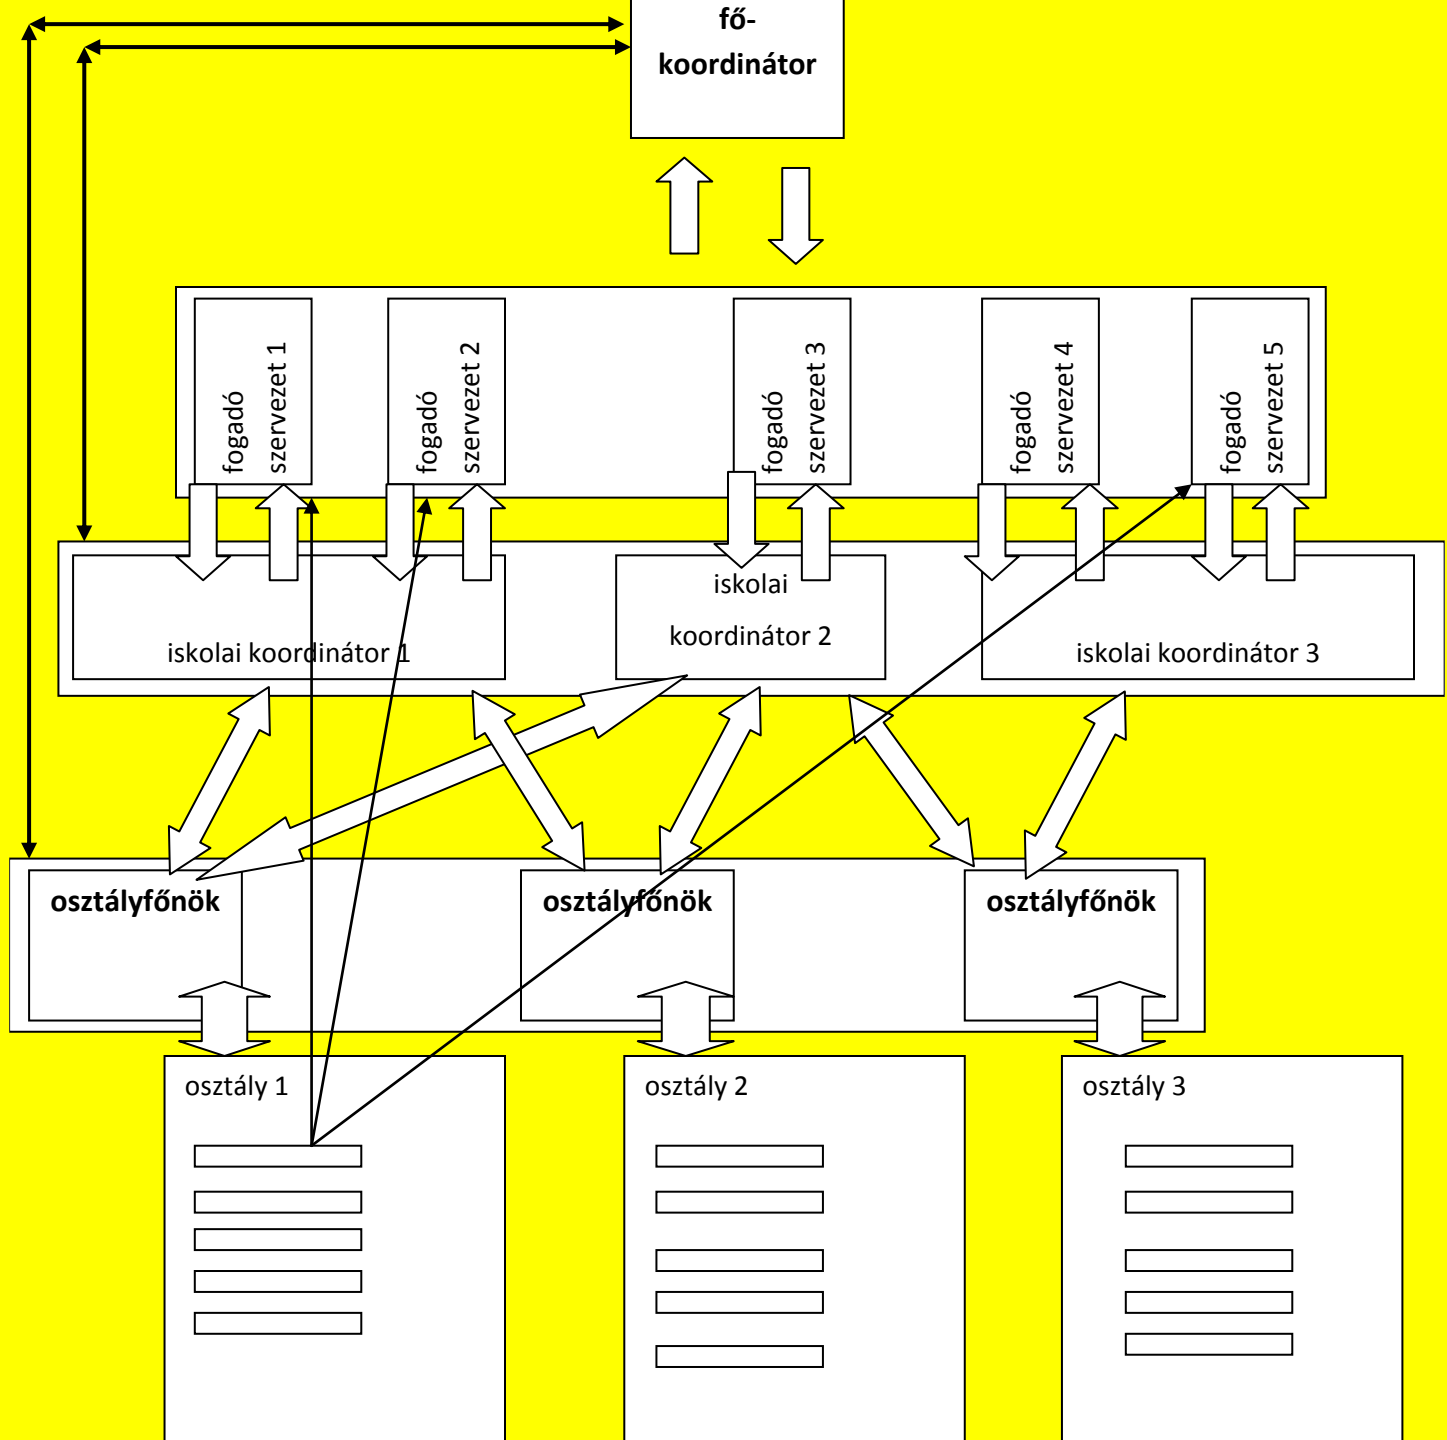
fő-koordinátor

fogadó szervezet 1

fogadó szervezet 2

fogadó szervezet 3

fogadó szervezet 4

fogadó szervezet 5

iskolai koordinátor 1

iskolai koordinátor 2

iskolai koordinátor 3

osztályfőnök

osztályfőnök

osztályfőnök

osztály 1

osztály 2

osztály 3